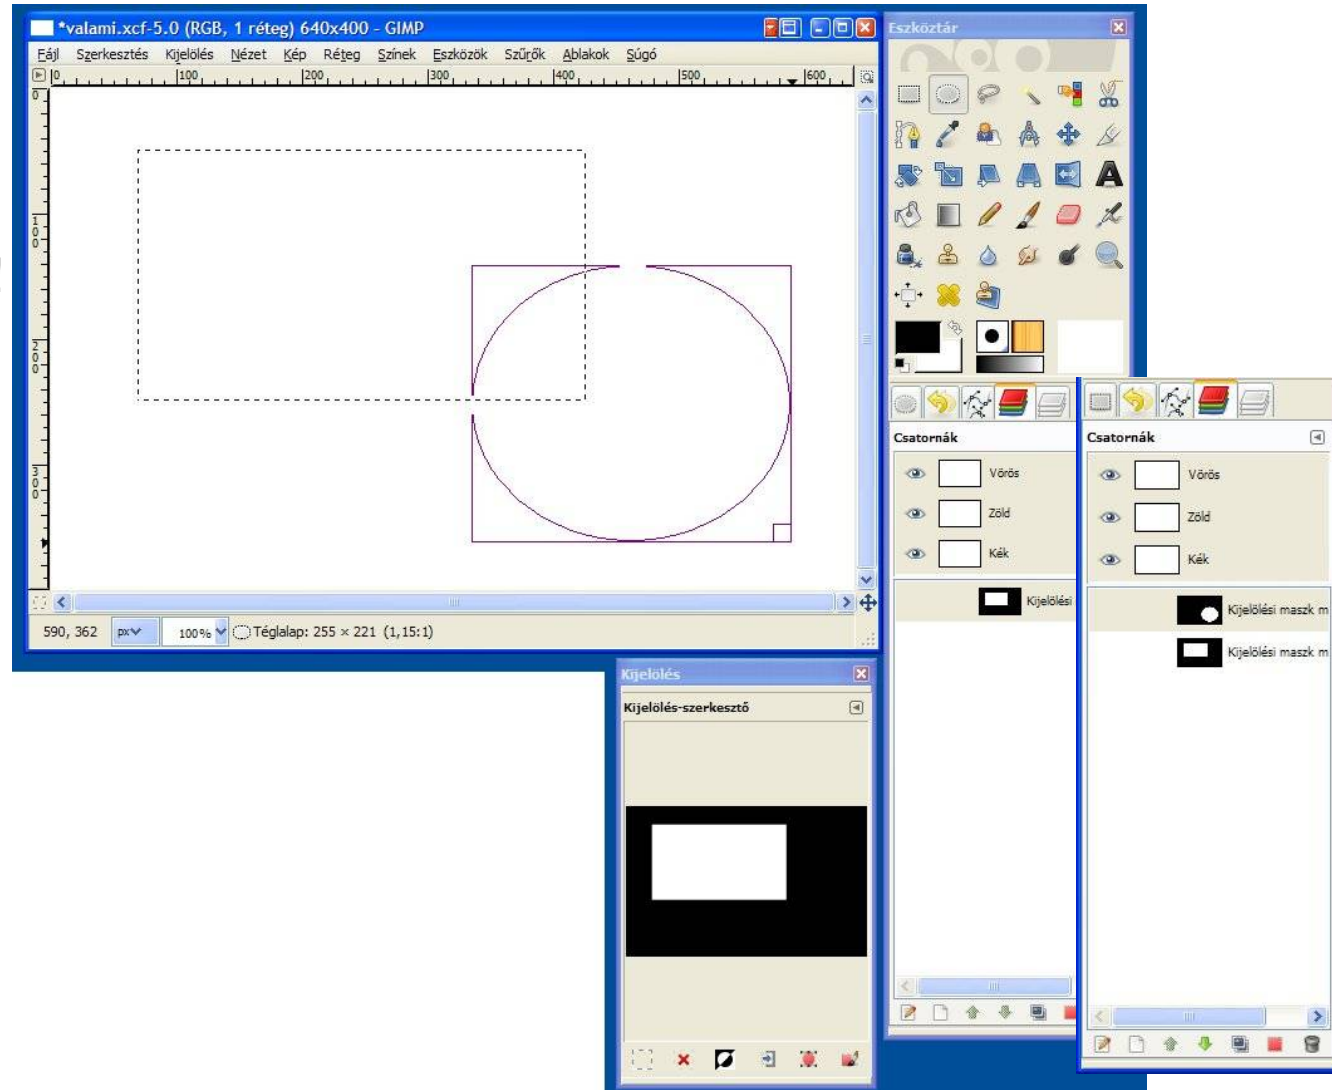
*valami.xcf-5.0 (RGB, 1 réteg) 640x400 - GIMP

Fájl Szerkesztés Kijelölés Nézet Kép Réteg Színek Eszközök Szűrők Ablakok Súgó

0 100 200 300 400 500 600

0 100 200 300

590, 362 px 100% Téglalap: 255 × 221 (1,15:1)

Eszköztár

Csatornák

Vörös

Zöld

Kék

Kijelölési

Csatornák

Vörös

Zöld

Kék

Kijelölési maszk m

Kijelölési maszk m

Kijelölés

Kijelölés-szerkesztő